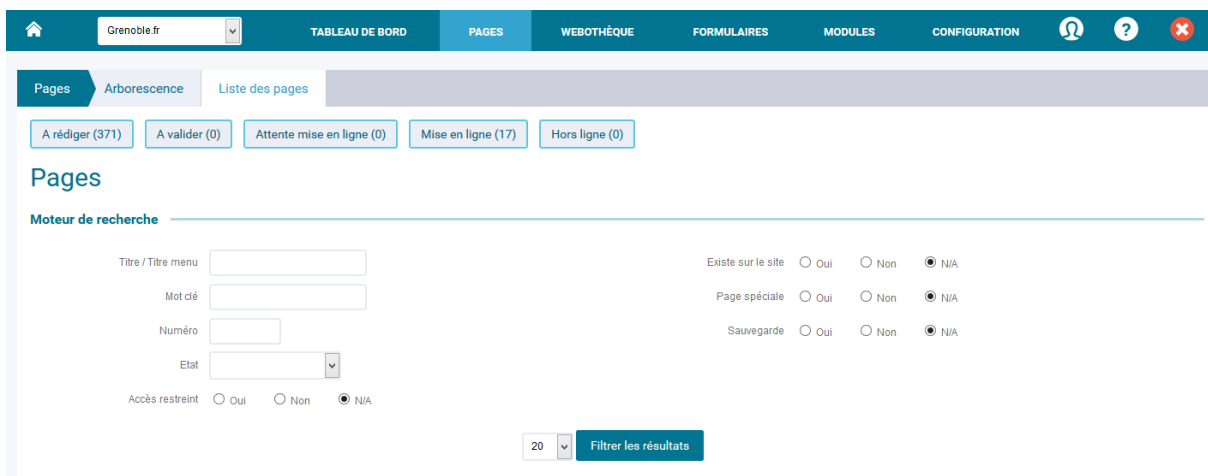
Grenoble.fr

TABLEAU DE BORD PAGES WEBOTHÈQUE FORMULAIRES MODULES CONFIGURATION

Pages Arborescence Liste des pages

A rédiger (371) A valider (0) Attente mise en ligne (0) Mise en ligne (17) Hors ligne (0)

Pages

Moteur de recherche

Titre / Titre menu

Mot clé

Numéro

Etat

Accès restreint Oui Non N/A

Existe sur le site Oui Non N/A

Page spéciale Oui Non N/A

Sauvegarde Oui Non N/A

20 Filtrer les résultats